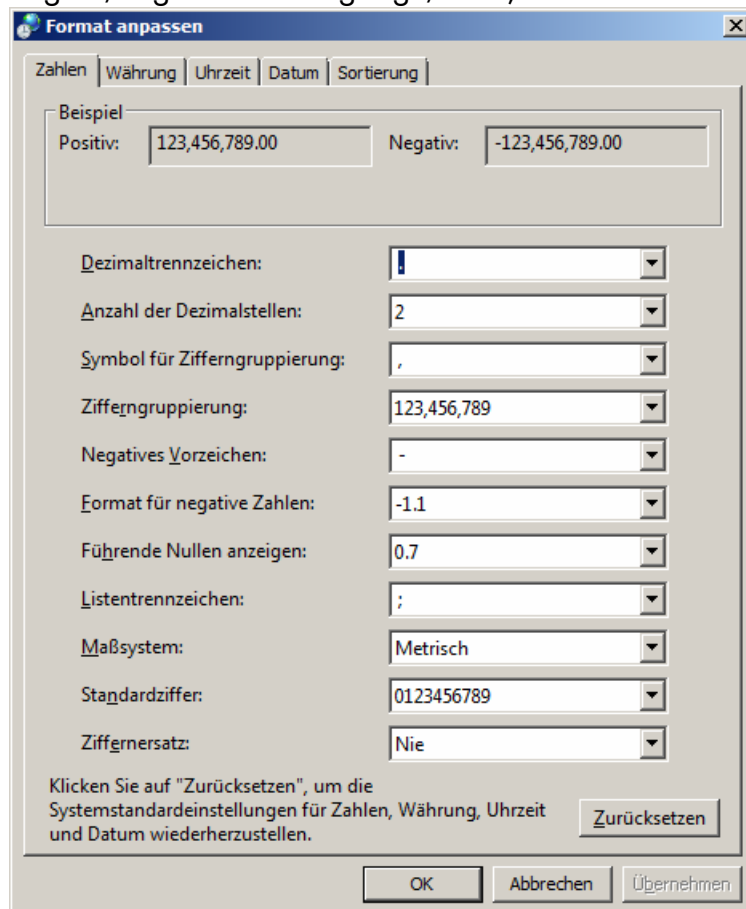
Format anpassen

Zahlen | Währung | Uhrzeit | Datum | Sortierung

Beispiel
Positiv: 123,456,789.00 Negativ: -123,456,789.00

Dezimaltrennzeichen: .
Anzahl der Dezimalstellen: 2
Symbol für Ziffern­gruppierung: ,
Zifferngruppierung: 123,456,789
Negatives Vorzeichen: -
Format für negative Zahlen: -1.1
Führende Nullen anzeigen: 0.7
Listentrennzeichen: ;
Maßsystem: Metrisch
Standardziffer: 0123456789
Ziffernersatz: Nie

Klicken Sie auf "Zurücksetzen", um die Systemstandardeinstellungen für Zahlen, Währung, Uhrzeit und Datum wiederherzustellen.

Zurücksetzen

OK Abbrechen Übernehmen